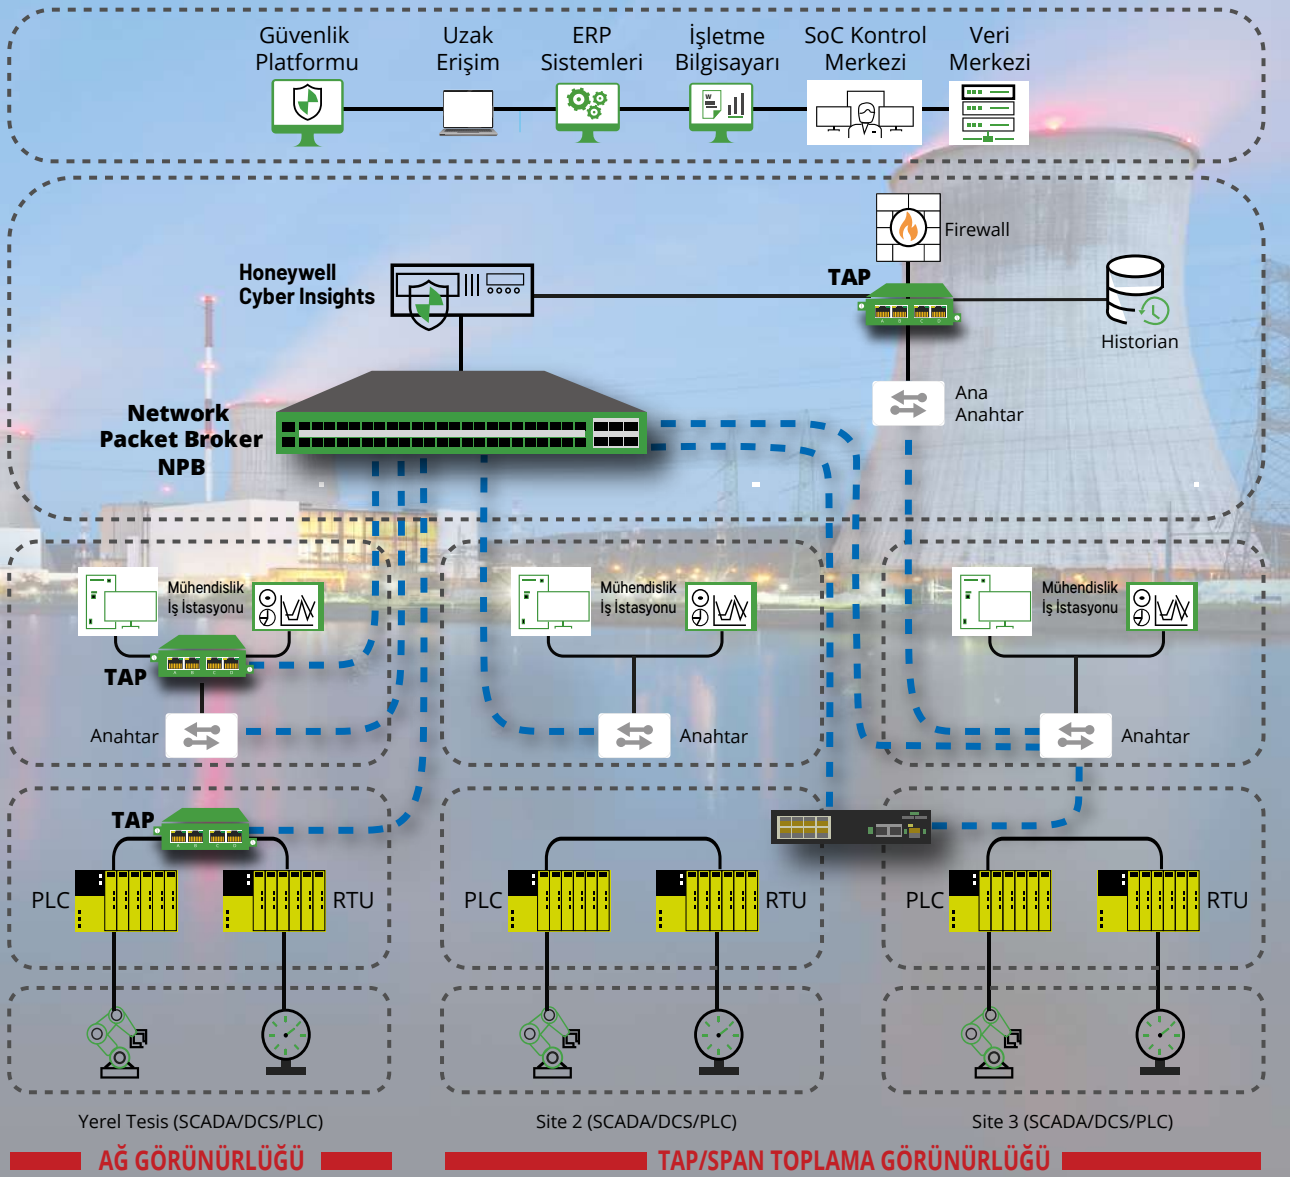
Güvenlik Platformu

Uzak Erişim

ERP Sistemleri

İşletme Bilgisayarı

SoC Kontrol Merkezi

Veri Merkezi

Firewall

Honeywell Cyber Insights

TAP

Historian

Ana Anahtar

Network Packet Broker NPB

Mühendislik İş İstasyonu

Mühendislik İş İstasyonu

Mühendislik İş İstasyonu

TAP

Anahtar

Anahtar

Anahtar

TAP

PLC

RTU

PLC

RTU

PLC

RTU

Yerel Tesis (SCADA/DCS/PLC)

Site 2 (SCADA/DCS/PLC)

Site 3 (SCADA/DCS/PLC)

AĞ GÖRÜNÜRLÜĞÜ

TAP/SPAN TOPLAMA GÖRÜNÜRLÜĞÜ